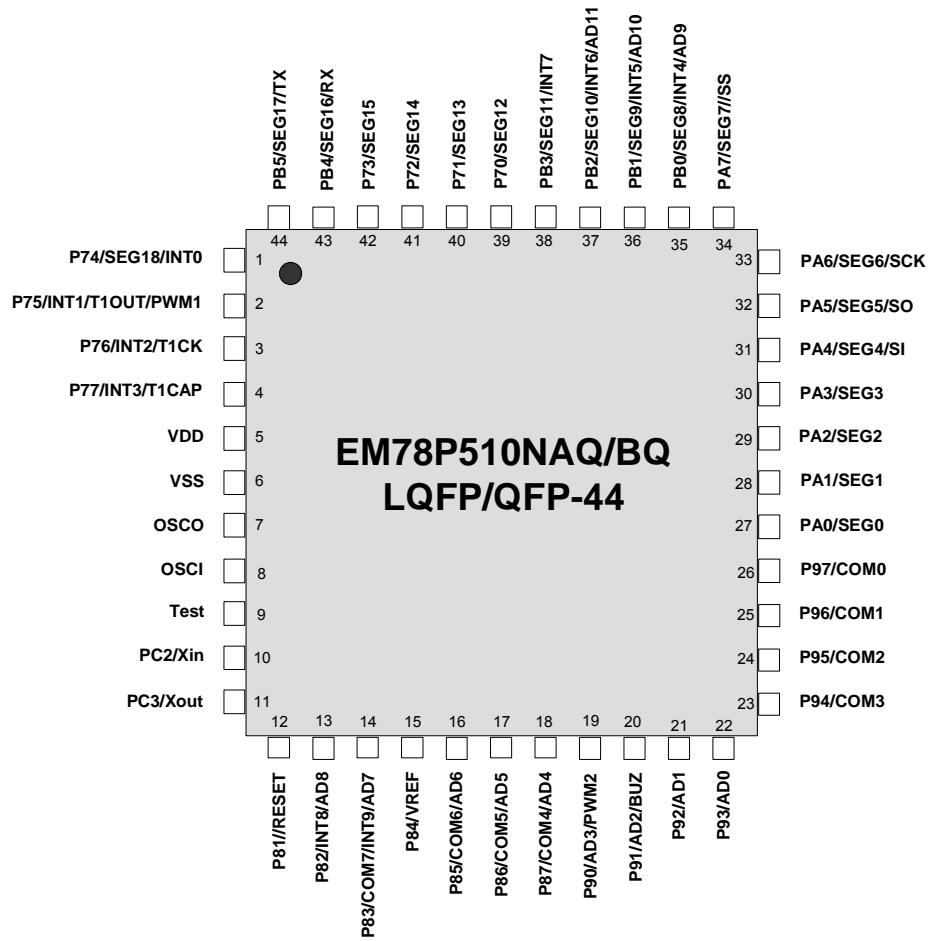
PB5/SEG17/TX
44
PB4/SEG16/RX
43
P73/SEG15
42
P72/SEG14
41
P71/SEG13
40
P70/SEG12
39
PB3/SEG11/INT7
38
PB2/SEG10/INT6/AD11
37
PB1/SEG9/INT5/AD10
36
PB0/SEG8/INT4/AD9
35
PA7/SEG7//SS
34

P74/SEG18/INT0 1
P75/INT1/T1OUT/PWM1 2
P76/INT2/T1CK 3
P77/INT3/T1CAP 4
VDD 5
VSS 6
OSCO 7
OSCI 8
Test 9
PC2/Xin 10
PC3/Xout 11

EM78P510NAQ/BQ
LQFP/QFP-44

33 PA6/SEG6/SCK
32 PA5/SEG5/SO
31 PA4/SEG4/SI
30 PA3/SEG3
29 PA2/SEG2
28 PA1/SEG1
27 PA0/SEG0
26 P97/COM0
25 P96/COM1
24 P95/COM2
23 P94/COM3

12
P81//RESET
13
P82/INT8/AD8
14
P83/COM7/INT9/AD7
15
P84/VREF
16
P85/COM6/AD6
17
P86/COM5/AD5
18
P87/COM4/AD4
19
P90/AD3/PWM2
20
P91/AD2/BUZ
21
P92/AD1
22
P93/AD0